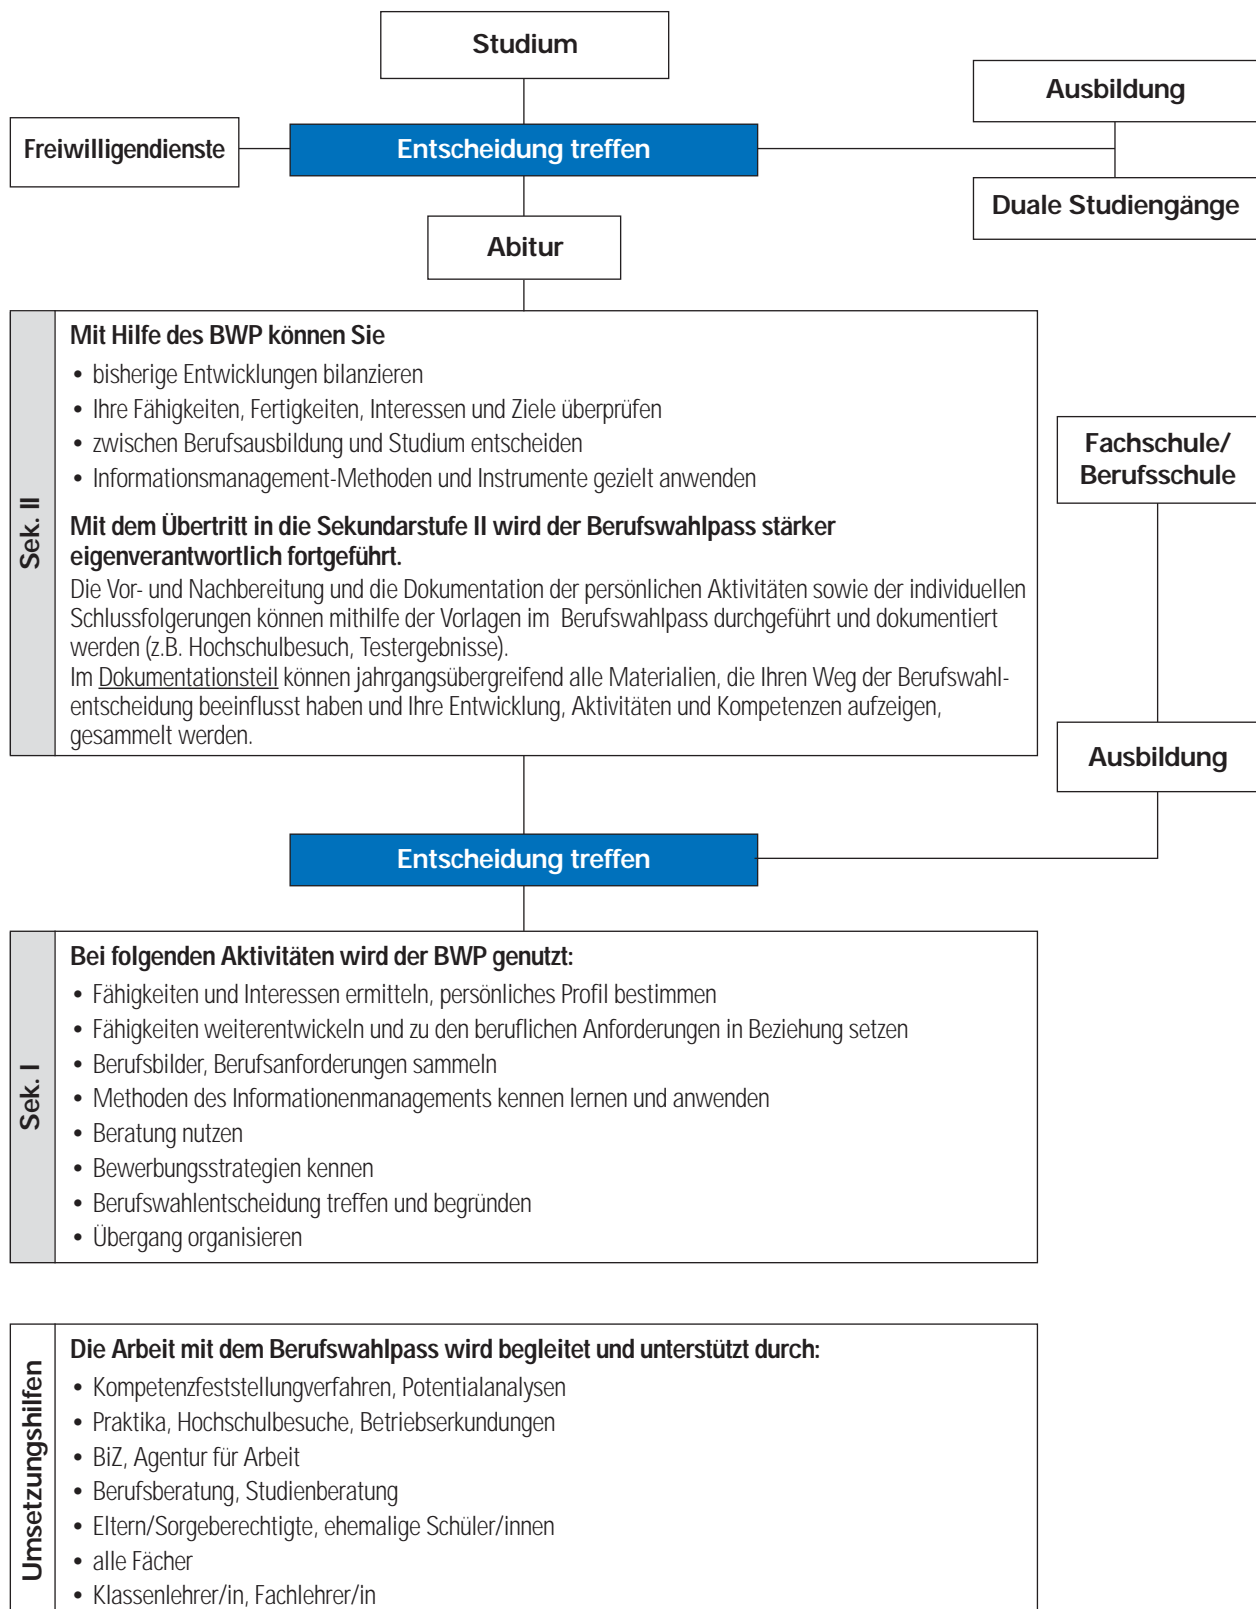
Studium

Ausbildung

Freiwilligendienste

Entscheidung treffen

Duale Studiengänge

Abitur

Sek. II

Mit Hilfe des BWP können Sie
• bisherige Entwicklungen bilanzieren
• Ihre Fähigkeiten, Fertigkeiten, Interessen und Ziele überprüfen
• zwischen Berufsausbildung und Studium entscheiden
• Informationsmanagement-Methoden und Instrumente gezielt anwenden

Mit dem Übertritt in die Sekundarstufe II wird der Berufswahlpass stärker eigenverantwortlich fortgeführt.
Die Vor- und Nachbereitung und die Dokumentation der persönlichen Aktivitäten sowie der individuellen Schlussfolgerungen können mithilfe der Vorlagen im Berufswahlpass durchgeführt und dokumentiert werden (z.B. Hochschulbesuch, Testergebnisse).
Im Dokumentationsteil können jahrgangsübergreifend alle Materialien, die Ihren Weg der Berufswahlentscheidung beeinflusst haben und Ihre Entwicklung, Aktivitäten und Kompetenzen aufzeigen, gesammelt werden.

Fachschule/ Berufsschule

Ausbildung

Entscheidung treffen

Sek. I

Bei folgenden Aktivitäten wird der BWP genutzt:
• Fähigkeiten und Interessen ermitteln, persönliches Profil bestimmen
• Fähigkeiten weiterentwickeln und zu den beruflichen Anforderungen in Beziehung setzen
• Berufsbilder, Berufsanforderungen sammeln
• Methoden des Informationenmanagements kennen lernen und anwenden
• Beratung nutzen
• Bewerbungsstrategien kennen
• Berufswahlentscheidung treffen und begründen
• Übergang organisieren

Umsetzungshilfen

Die Arbeit mit dem Berufswahlpass wird begleitet und unterstützt durch:
• Kompetenzfeststellungverfahren, Potentialanalysen
• Praktika, Hochschulbesuche, Betriebserkundungen
• BiZ, Agentur für Arbeit
• Berufsberatung, Studienberatung
• Eltern/Sorgeberechtigte, ehemalige Schüler/innen
• alle Fächer
• Klassenlehrer/in, Fachlehrer/in